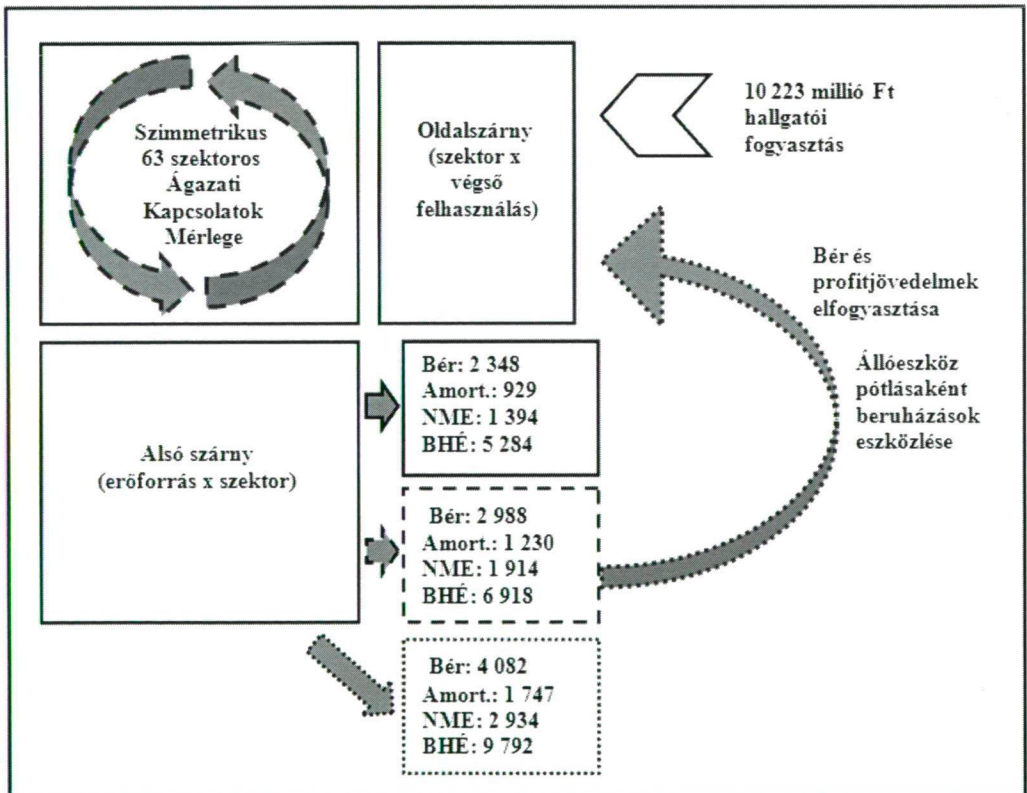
Szimmetrikus 63 szektoros Ágazati Kapcsolatok Mérlege

Oldalszárny (szektor x végső felhasználás)

10 223 millió Ft hallgatói fogyasztás

Bér és profitjövedelmek elfogyasztása

Állóeszköz pótlásaként beruházások eszközlése

Alsó szárny (erőforrás x szektor)

Bér: 2 348
Amort.: 929
NME: 1 394
BHÉ: 5 284

Bér: 2 988
Amort.: 1 230
NME: 1 914
BHÉ: 6 918

Bér: 4 082
Amort.: 1 747
NME: 2 934
BHÉ: 9 792